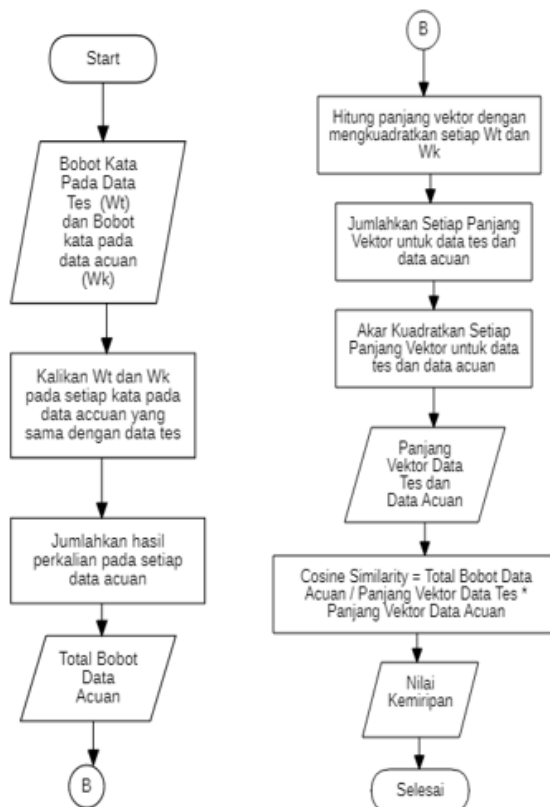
Start

Bobot Kata Pada Data Tes (Wt) dan Bobot kata pada data acuan (Wk)

Kalikan Wt dan Wk pada setiap kata pada data accuan yang sama dengan data tes

Jumlahkan hasil perkalian pada setiap data acuan

Total Bobot Data Acuan

B

B

Hitung panjang vektor dengan mengkuadratkan setiap Wt dan Wk

Jumlahkan Setiap Panjang Vektor untuk data tes dan data acuan

Akar Kuadratkan Setiap Panjang Vektor untuk data tes dan data acuan

Panjang Vektor Data Tes dan Data Acuan

Cosine Similarity = Total Bobot Data Acuan / Panjang Vektor Data Tes * Panjang Vektor Data Acuan

Nilai Kemiripan

Selesai